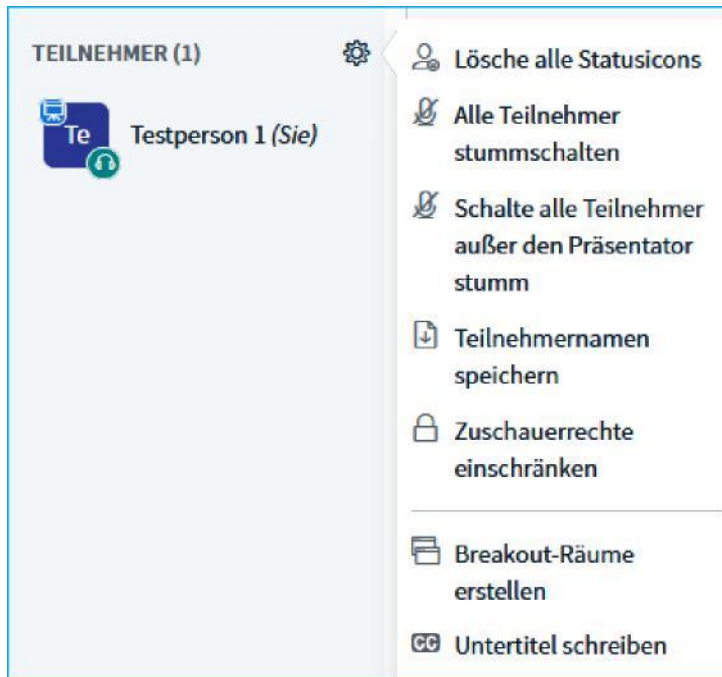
TEILNEHMER (1)

Te

Testperson 1 (Sie)

Lösche alle Statusicons

Alle Teilnehmer stummschalten

Schalte alle Teilnehmer außer den Präsentator stumm

Teilnehmernamen speichern

Zuschauerrechte einschränken

Breakout-Räume erstellen

CC Untertitel schreiben